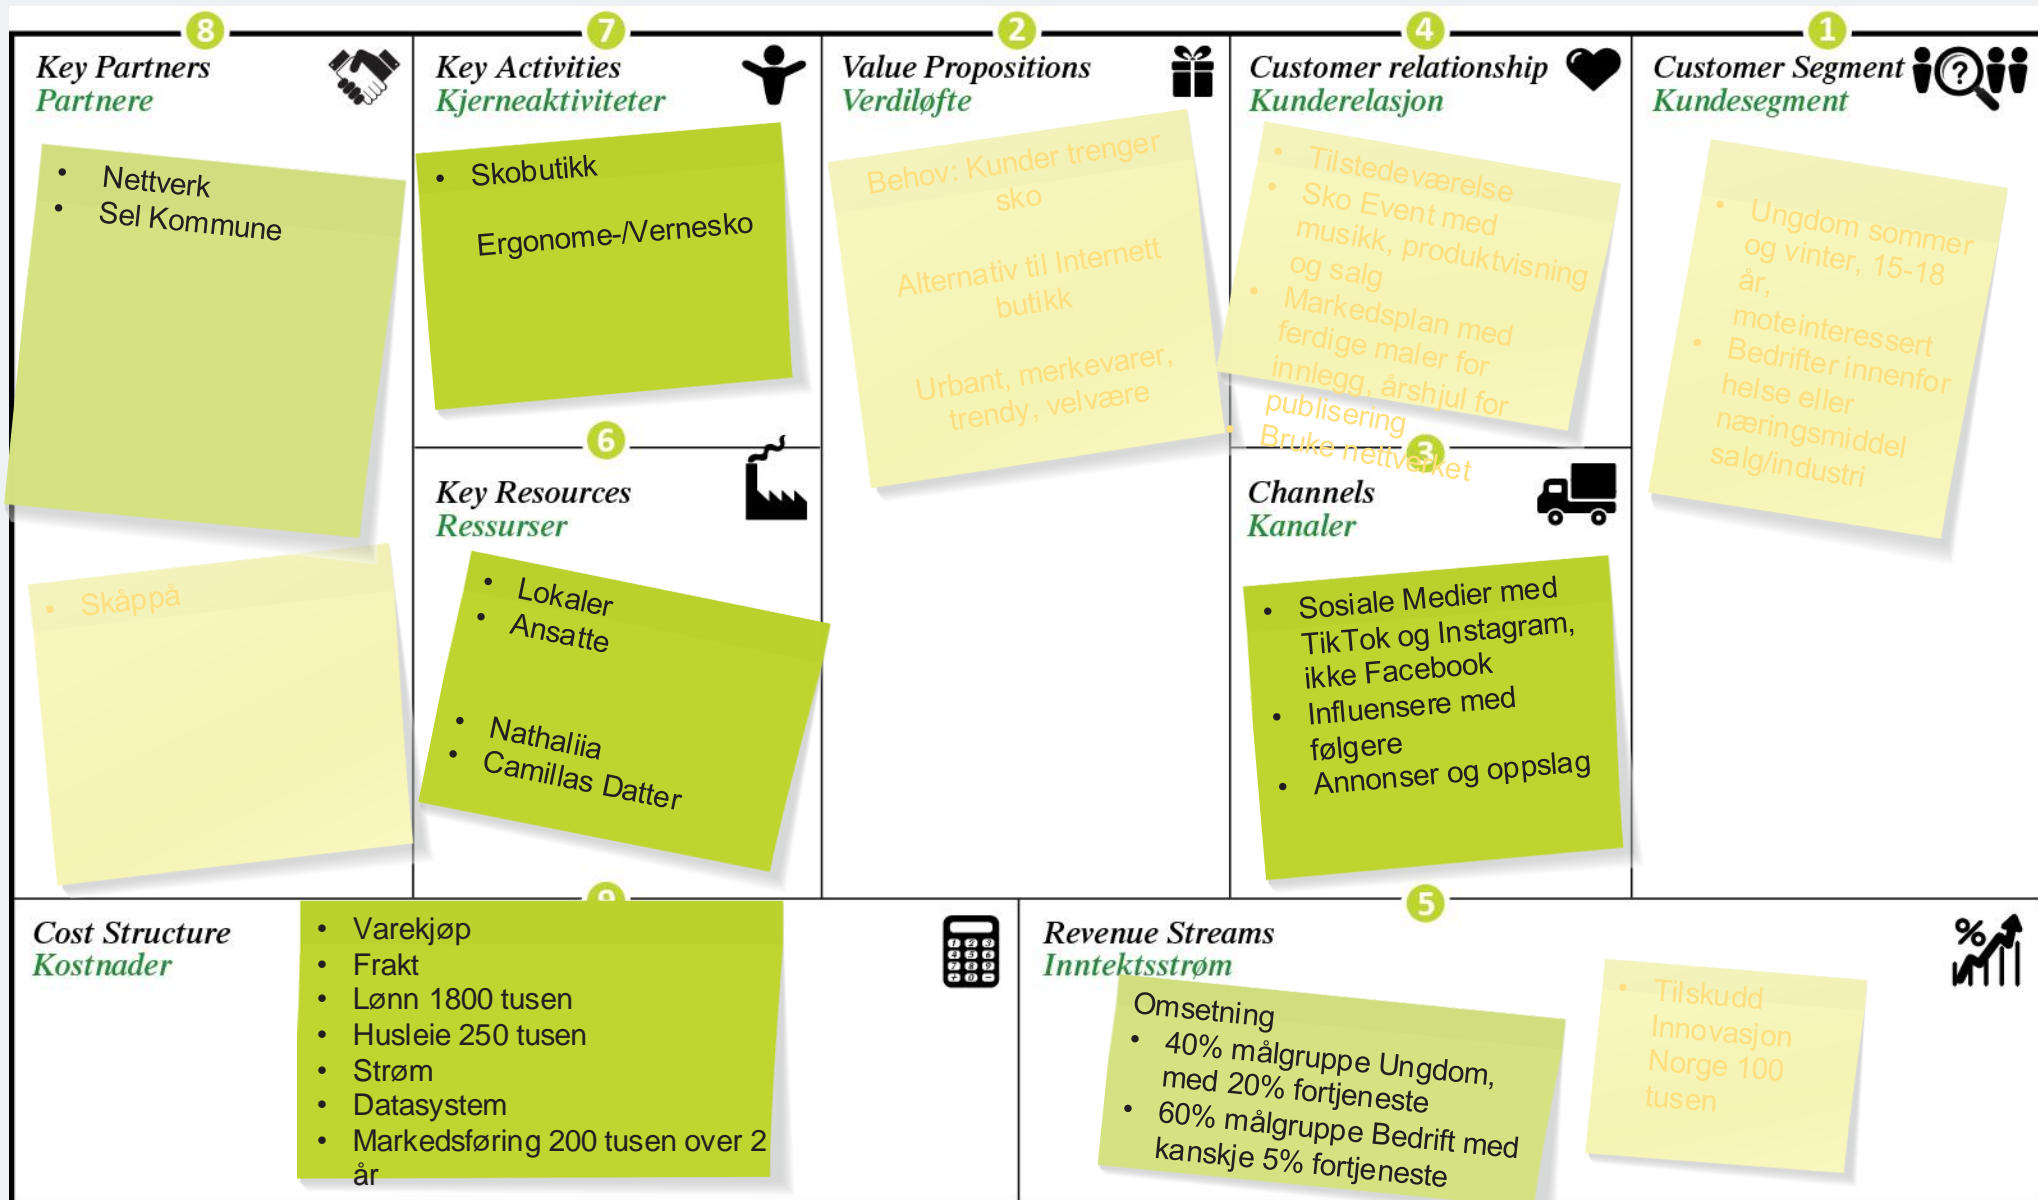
8 Key Partners
Partnere

• Nettverk
• Sel Kommune

• Skåppå

7 Key Activities
Kjerneaktiviteter

• Skobutikk

Ergonome-/Vernesko

6 Key Resources
Ressurser

• Lokaler
• Ansatte

• Nathaliia
• Camillas Datter

2 Value Propositions
Verdiløfte

Behov: Kunder trenger sko

Alternativ til Internett butikk

Urbant, merkevarer, trendy, velvære

4 Customer relationship
Kunderelasjon

• Tilstedeværelse
• Sko Event med musikk, produktvisning og salg
• Markedsplan med ferdige maler for innlegg, årshjul for publisering
• Bruke nettverket

3 Channels
Kanaler

• Sosiale Medier med TikTok og Instagram, ikke Facebook
• Influensere med følgere
• Annonser og oppslag

1 Customer Segment
Kundesegment

• Ungdom sommer og vinter, 15-18 år, moteinteressert
• Bedrifter innenfor helse eller næringsmiddel salg/industri

9 Cost Structure
Kostnader

• Varekjøp
• Frakt
• Lønn 1800 tusen
• Husleie 250 tusen
• Strøm
• Datasystem
• Markedsføring 200 tusen over 2 år

5 Revenue Streams
Inntektsstrøm

Omsetning
• 40% målgruppe Ungdom, med 20% fortjeneste
• 60% målgruppe Bedrift med kanskje 5% fortjeneste

• Tilskudd Innovasjon Norge 100 tusen

%